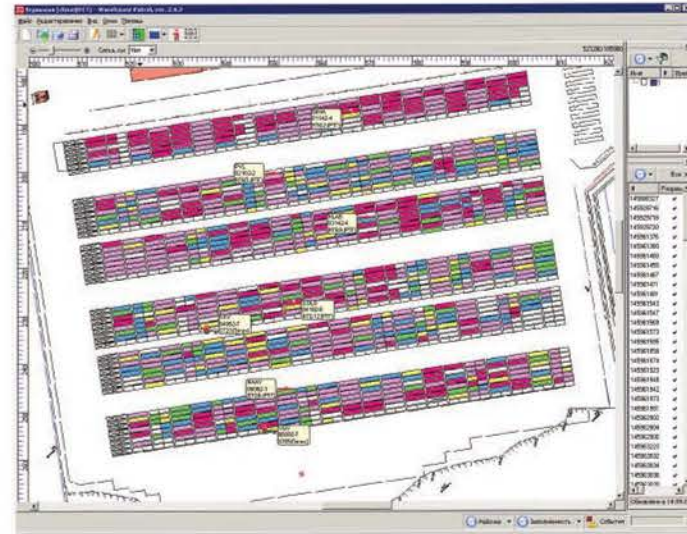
Терминал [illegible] - WareHouse Patrol, ver. 2.6.2
Файл Редактирование Вид Окно Помощь
Сетка, см Нет
Все
14590527
14590574
14592719
14593720
14593776
14593385
14593469
14593380
14593467
14593431
14593491
14593543
14593547
14593569
14593572
14593598
14593658
14593514
14593523
14593548
14593556
14593573
14593593
14593602
14593604
14593609
14593620
14593632
14593634
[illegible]
Районы
Заполненность
События